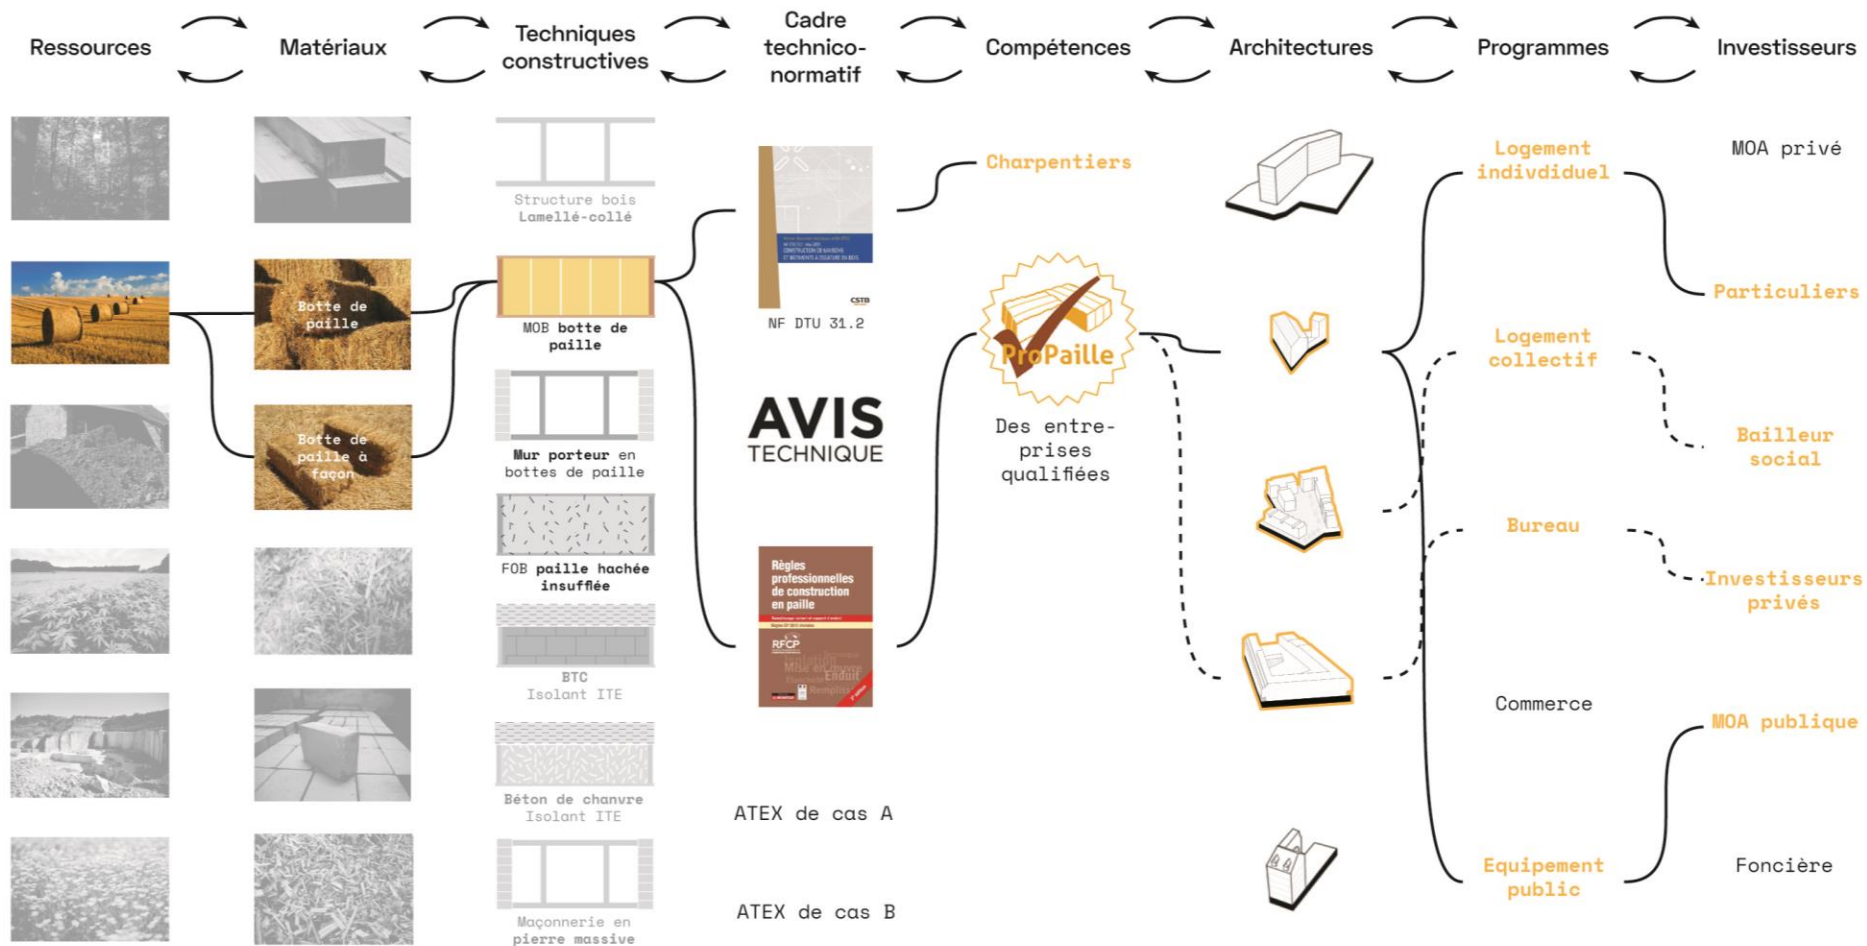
Ressources

Matériaux

Techniques constructives

Cadre technico-normatif

Compétences

Architectures

Programmes

Investisseurs

Botte de paille

Botte de paille à façon

Structure bois Lamellé-collé

MOB botte de paille

Mur porteur en bottes de paille

FOB paille hachée insufflée

BTC Isolant ITE

Béton de chanvre Isolant ITE

Maçonnerie en pierre massive

CSTB

NF DTU 31.2

AVIS TECHNIQUE

Règles professionnelles de construction en paille

RFCP

ATEX de cas A

ATEX de cas B

Charpentiers

ProPaille

Des entre-prises qualifiées

Logement indivdiduel

Logement collectif

Bureau

Commerce

Equipement public

MOA privé

Particuliers

Bailleur social

Investisseurs privés

MOA publique

Foncière